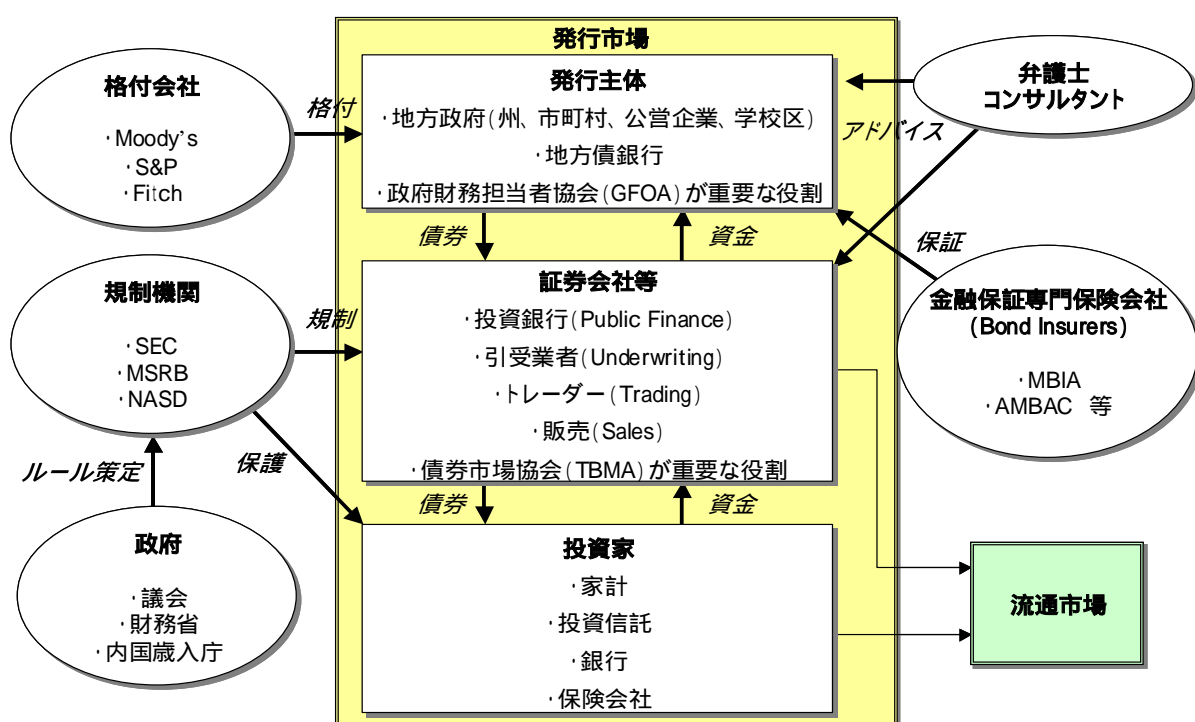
発行市場

格付会社
・Moody's
・S&P
・Fitch

格付

発行主体
・地方政府(州、市町村、公営企業、学校区)
・地方債銀行
・政府財務担当者協会(GFOA)が重要な役割

弁護士
コンサルタント

アドバイス

債券
資金

保証

規制機関
・SEC
・MSRB
・NASD

規制

証券会社等
・投資銀行(Public Finance)
・引受業者(Underwriting)
・トレーダー(Trading)
・販売(Sales)
・債券市場協会(TBMA)が重要な役割

金融保証専門保険会社
(Bond Insurers)
・MBIA
・AMBAC 等

ルール策定

保護

債券
資金

政府
・議会
・財務省
・内国歳入庁

投資家
・家計
・投資信託
・銀行
・保険会社

流通市場